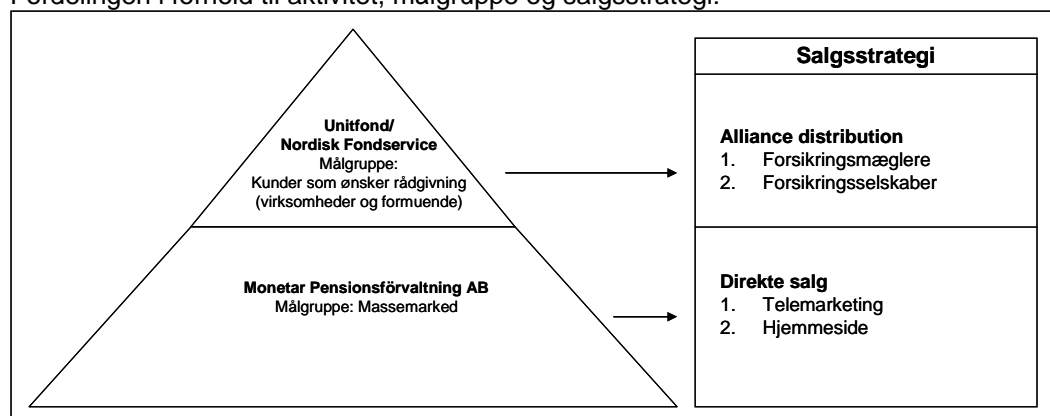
Fordelingen i forhold til aktivitet, målgruppe og salgsstrategi.

Unitfond/
Nordisk Fondservice
Målgruppe:
Kunder som ønsker rådgivning
(virksomheder og formuende)

Monetar Pensionsförvaltning AB
Målgruppe: Massemarked

Salgsstrategi

Alliance distribution
1. Forsikringsmæglere
2. Forsikringsselskaber

Direkte salg
1. Telemarketing
2. Hjemmeside